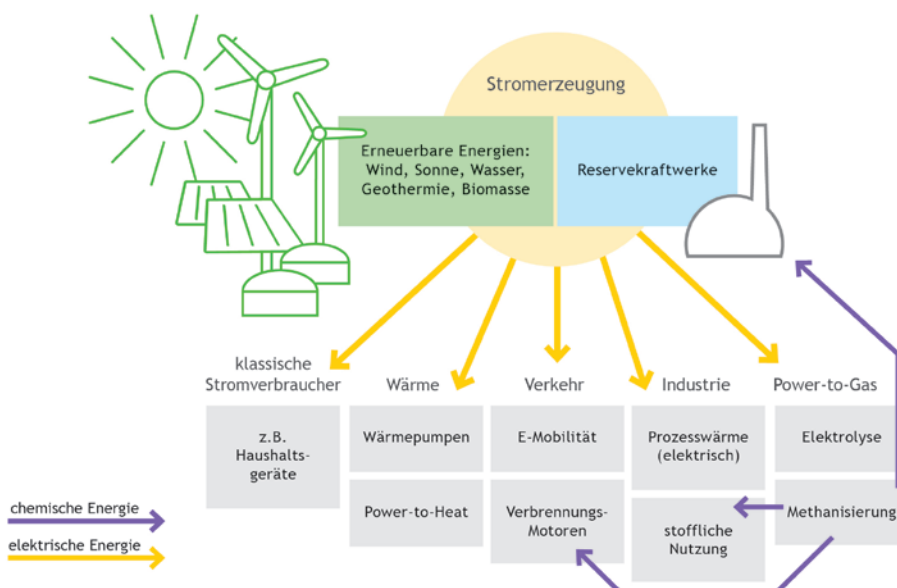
Stromerzeugung

Erneuerbare Energien: Wind, Sonne, Wasser, Geothermie, Biomasse

Reservekraftwerke

klassische Stromverbraucher

Wärme

Verkehr

Industrie

Power-to-Gas

z.B. Haushaltsgeräte

Wärmepumpen

E-Mobilität

Prozesswärme (elektrisch)

Elektrolyse

Power-to-Heat

Verbrennungs-Motoren

stoffliche Nutzung

Methanisierung

chemische Energie

elektrische Energie